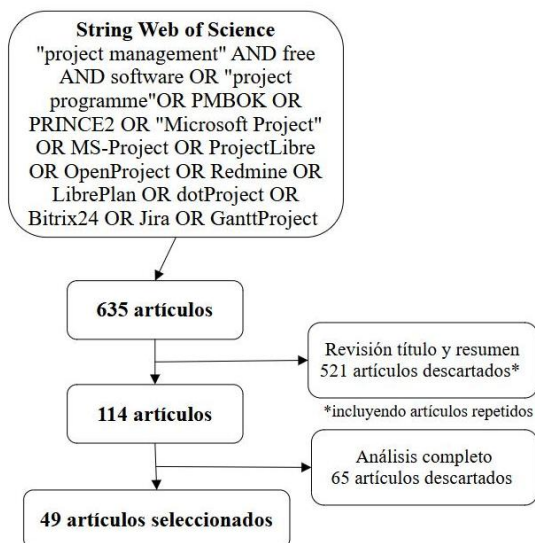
**String Web of Science**
"project management" AND free AND software OR "project programme"OR PMBOK OR PRINCE2 OR "Microsoft Project" OR MS-Project OR ProjectLibre OR OpenProject OR Redmine OR LibrePlan OR dotProject OR Bitrix24 OR Jira OR GanttProject

**635 artículos**

Revisión título y resumen
521 artículos descartados*

**114 artículos**

*incluyendo artículos repetidos

Análisis completo
65 artículos descartados

**49 artículos seleccionados**